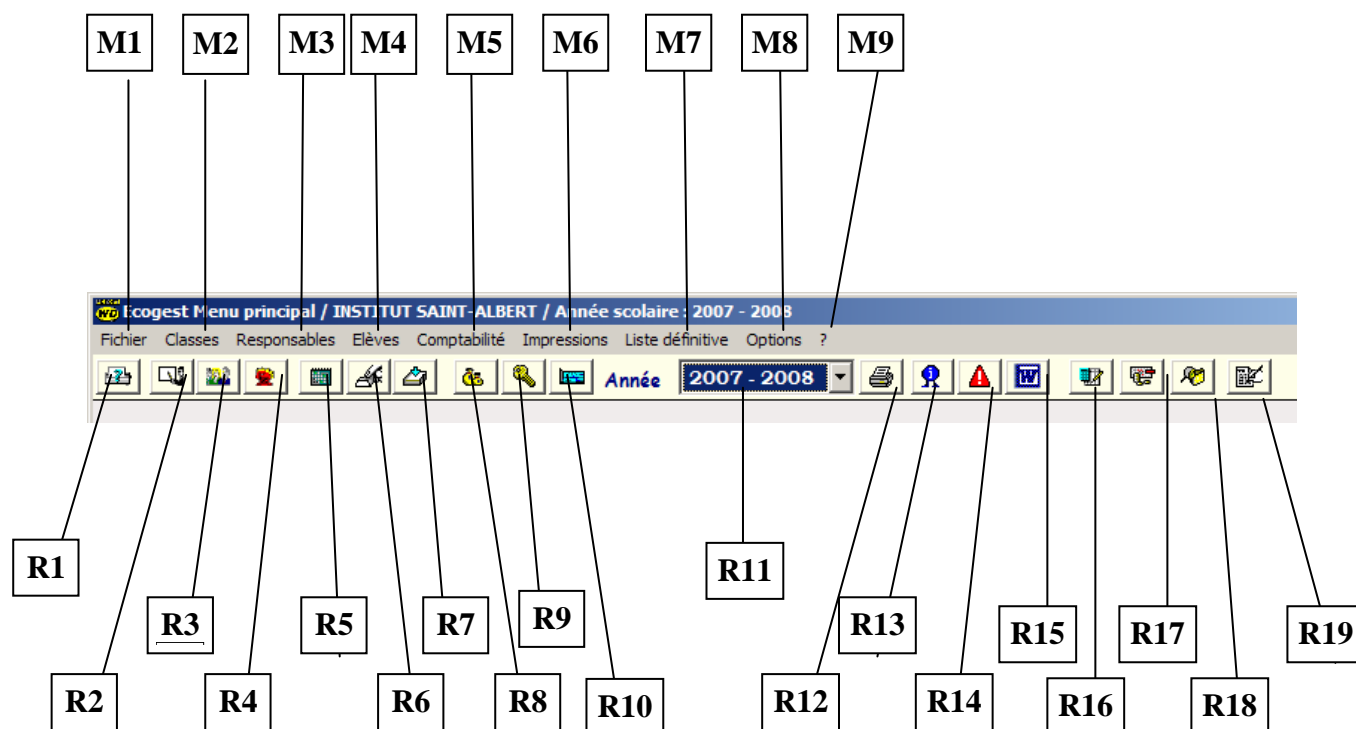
M1 M2 M3 M4 M5 M6 M7 M8 M9

Ecogest Menu principal / INSTITUT SAINT-ALBERT / Année scolaire : 2007 - 2008

Fichier Classes Responsables Elèves Comptabilité Impressions Liste définitive Options ?

Année 2007 - 2008

R1 R2 R3 R4 R5 R6 R7 R8 R9 R10 R11 R12 R13 R14 R15 R16 R17 R18 R19